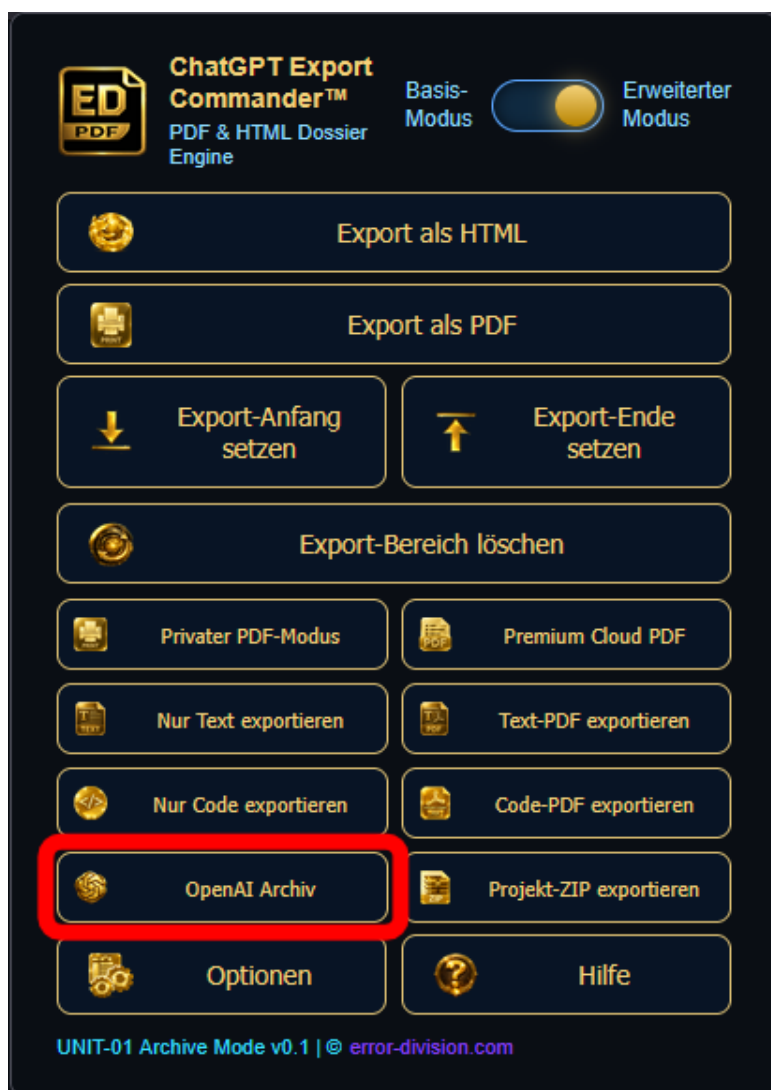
ED PDF

ChatGPT Export Commander™
PDF & HTML Dossier Engine

Basis-Modus

Erweiterter Modus

Export als HTML

PRINT

Export als PDF

Export-Anfang setzen

Export-Ende setzen

Export-Bereich löschen

Privater PDF-Modus

Premium Cloud PDF

Nur Text exportieren

Text-PDF exportieren

Nur Code exportieren

Code-PDF exportieren

OpenAI Archiv

Projekt-ZIP exportieren

Optionen

Hilfe

UNIT-01 Archive Mode v0.1 | © error-division.com